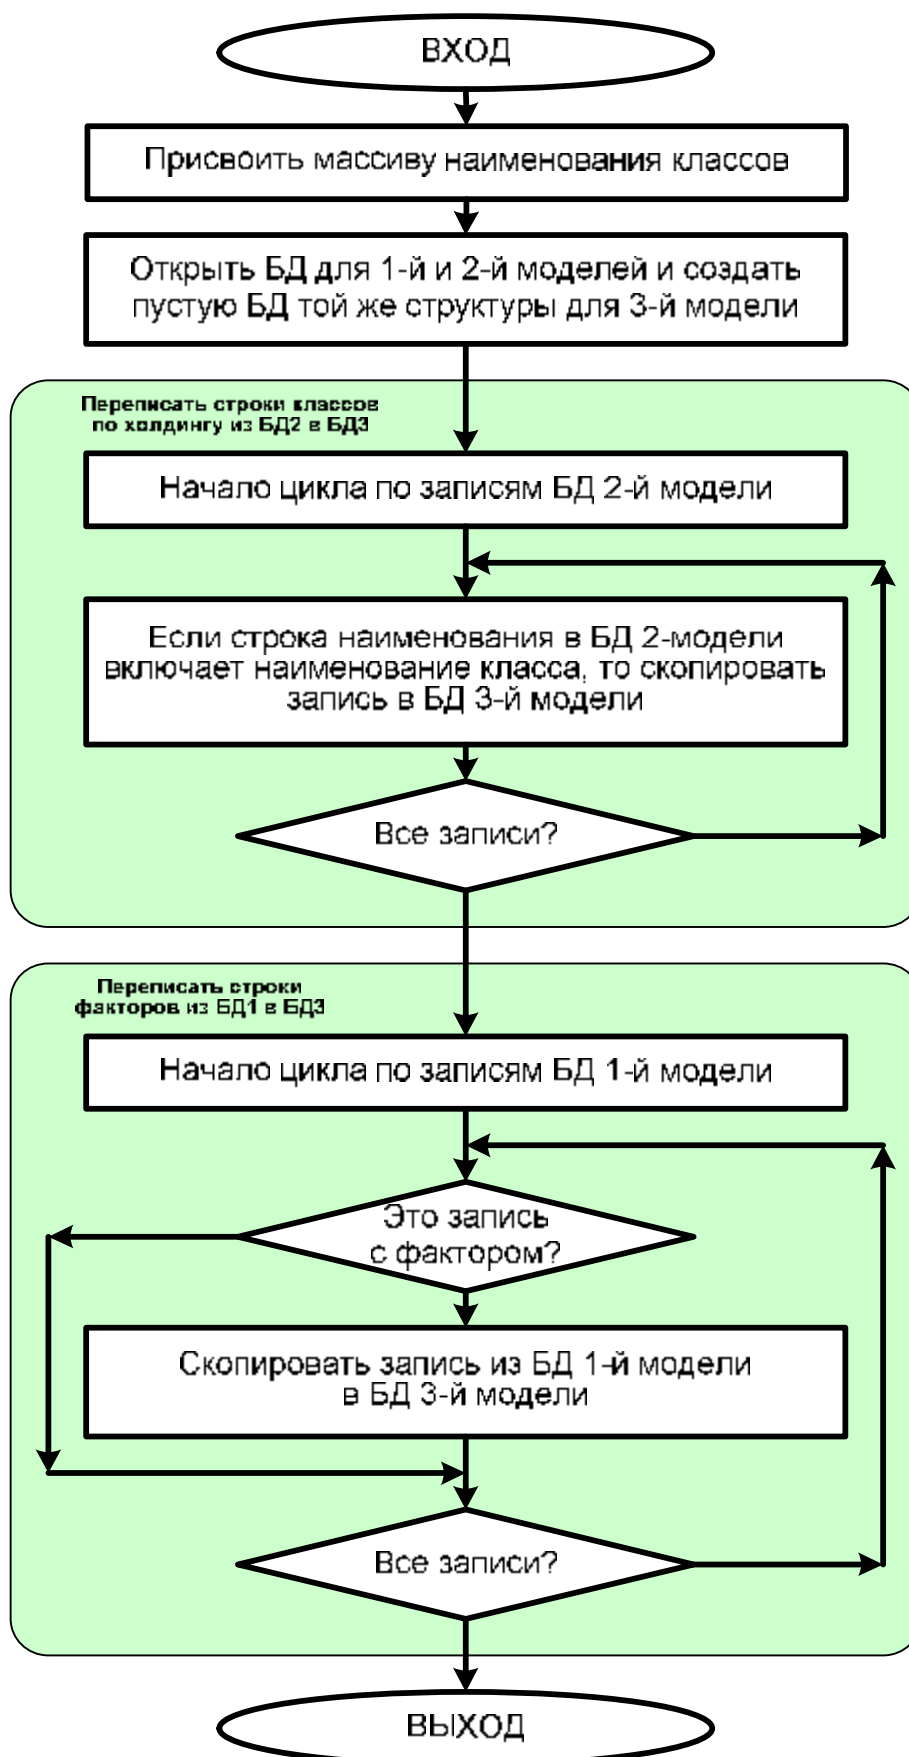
ВХОД

Присвоить массиву наименования классов

Открыть БД для 1-й и 2-й моделей и создать пустую БД той же структуры для 3-й модели

Переписать строки классов по холдингу из БД2 в БД3

Начало цикла по записям БД 2-й модели

Если строка наименования в БД 2-модели включает наименование класса, то скопировать запись в БД 3-й модели

Все записи?

Переписать строки факторов из БД1 в БД3

Начало цикла по записям БД 1-й модели

Это запись с фактором?

Скопировать запись из БД 1-й модели в БД 3-й модели

Все записи?

ВЫХОД